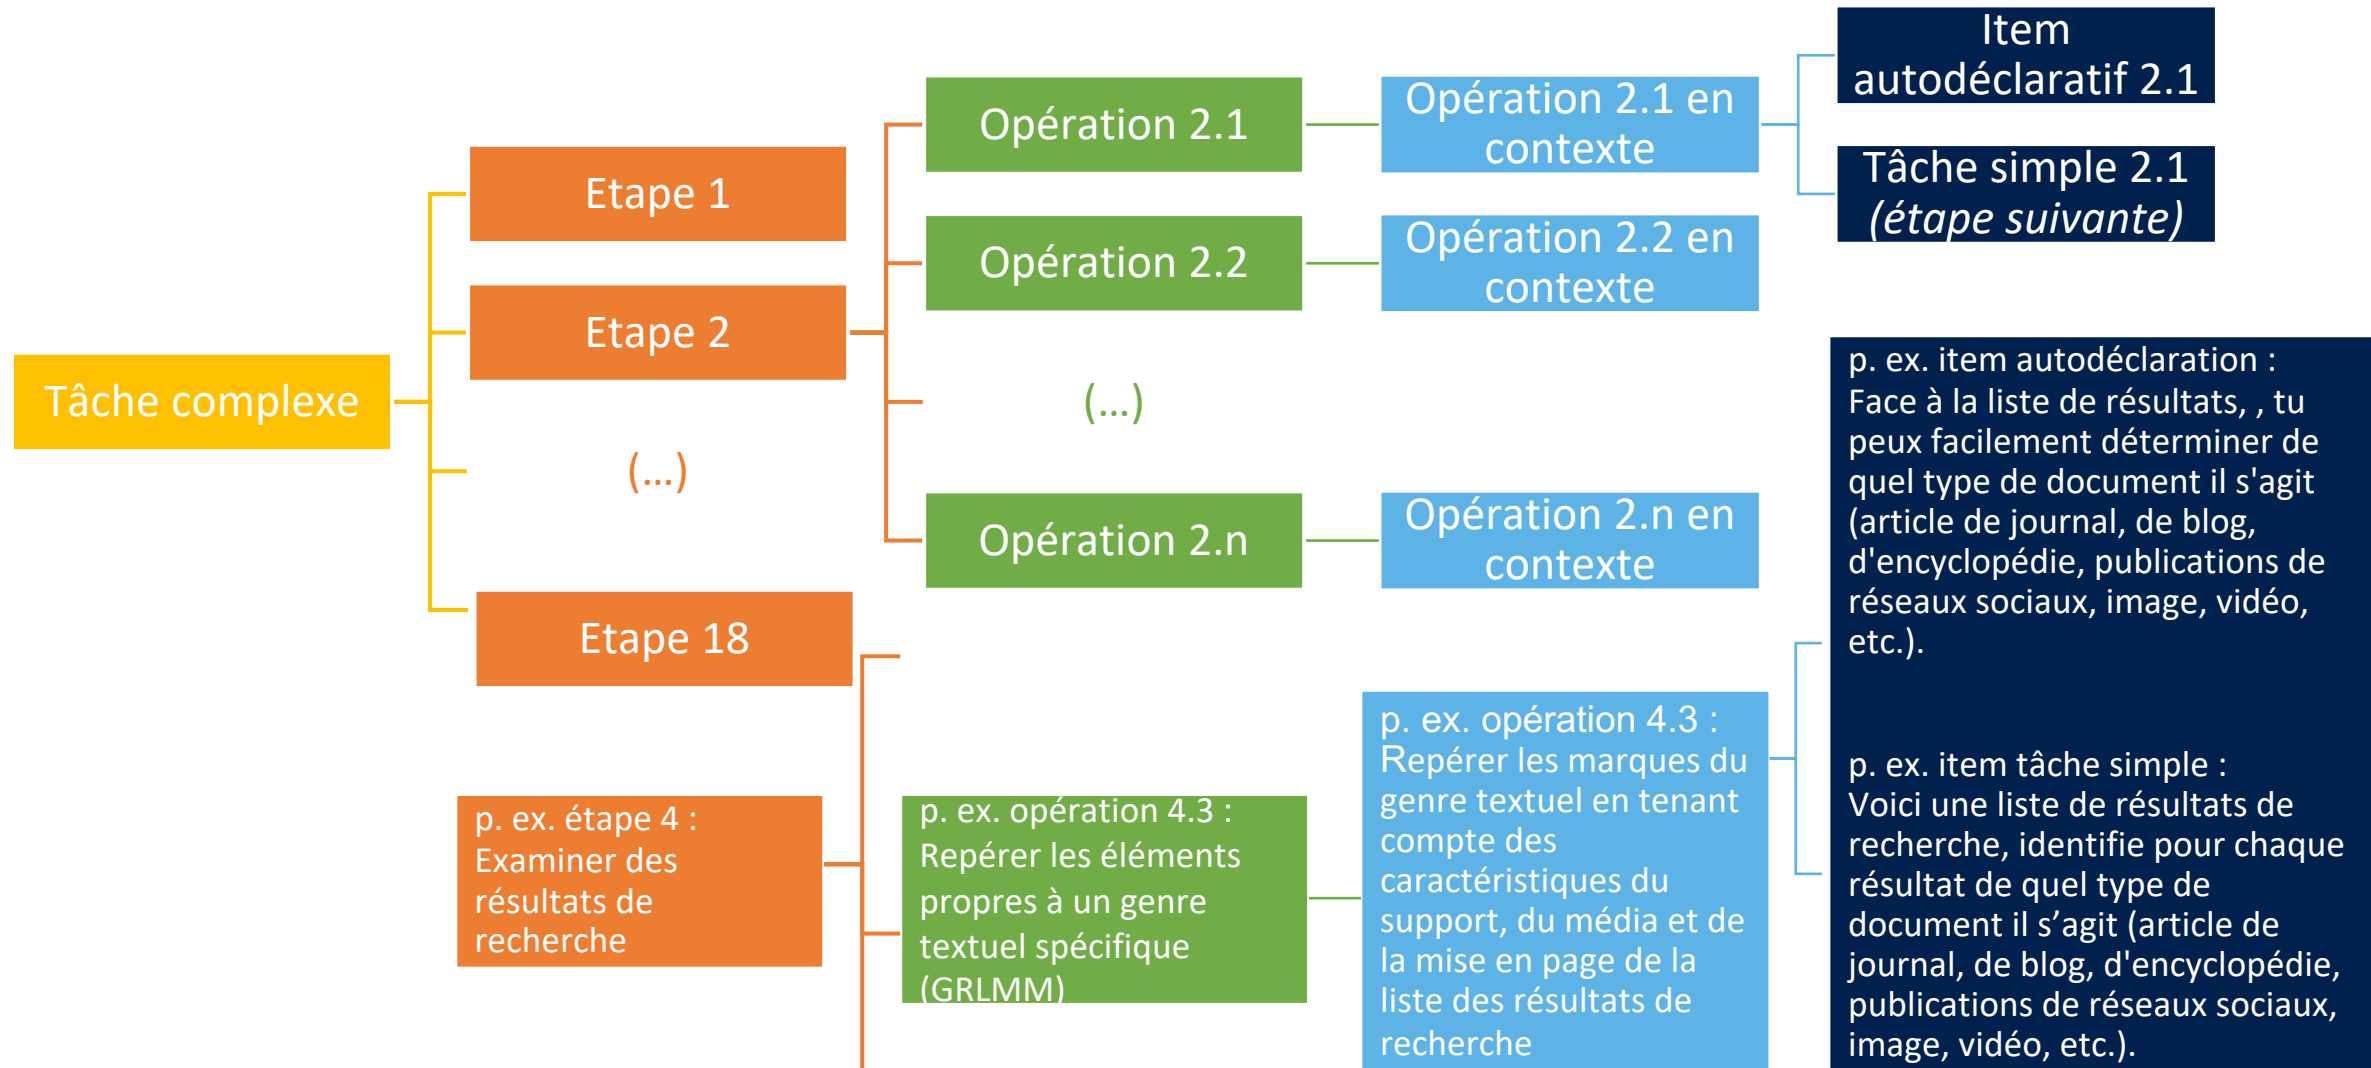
Tâche complexe

Etape 1

Etape 2

(...)

Etape 18

Opération 2.1

Opération 2.2

(...)

Opération 2.n

Opération 2.1 en contexte

Opération 2.2 en contexte

Opération 2.n en contexte

Item autodéclaratif 2.1

Tâche simple 2.1 *(étape suivante)*

p. ex. étape 4 : Examiner des résultats de recherche

p. ex. opération 4.3 : Repérer les éléments propres à un genre textuel spécifique (GRLMM)

p. ex. opération 4.3 : Repérer les marques du genre textuel en tenant compte des caractéristiques du support, du média et de la mise en page de la liste des résultats de recherche

p. ex. item autodéclaration : Face à la liste de résultats, , tu peux facilement déterminer de quel type de document il s'agit (article de journal, de blog, d'encyclopédie, publications de réseaux sociaux, image, vidéo, etc.).

p. ex. item tâche simple : Voici une liste de résultats de recherche, identifie pour chaque résultat de quel type de document il s’agit (article de journal, de blog, d'encyclopédie, publications de réseaux sociaux, image, vidéo, etc.).